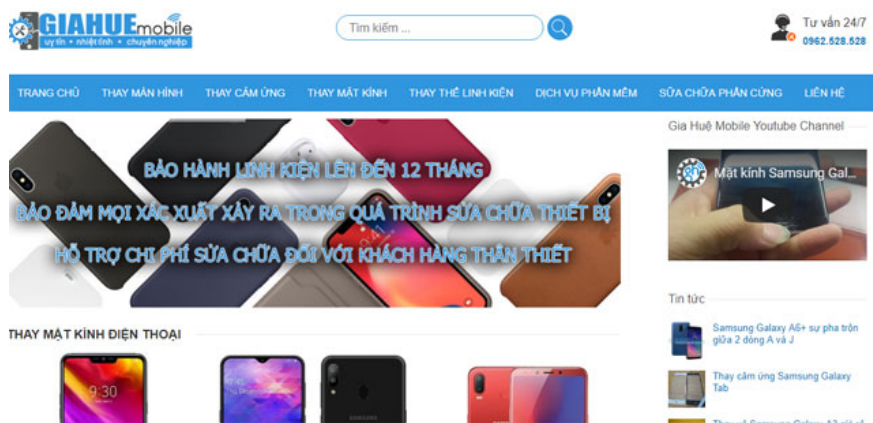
GIAHUEmobile
uy tín • nhiệt tình • chuyên nghiệp

Tìm kiếm ...

Tư vấn 24/7
0962.528.528

TRANG CHỦ THAY MÀN HÌNH THAY CẢM ỨNG THAY MẶT KÍNH THAY THẾ LINH KIỆN DỊCH VỤ PHẦN MỀM SỬA CHỮA PHẦN CỨNG LIÊN HỆ

BẢO HÀNH LINH KIỆN LÊN ĐẾN 12 THÁNG
BẢO ĐẢM MỌI XÁC XUẤT XẢY RA TRONG QUÁ TRÌNH SỬA CHỮA THIẾT BỊ
HỖ TRỢ CHI PHÍ SỬA CHỮA ĐỐI VỚI KHÁCH HÀNG THÂN THIẾT

Gia Huệ Mobile Youtube Channel

Mặt kính Samsung Gal...

THAY MẶT KÍNH ĐIỆN THOẠI

9:30

Tin tức

Samsung Galaxy A6+ sự pha trộn giữa 2 dòng A và J

Thay cảm ứng Samsung Galaxy Tab

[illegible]